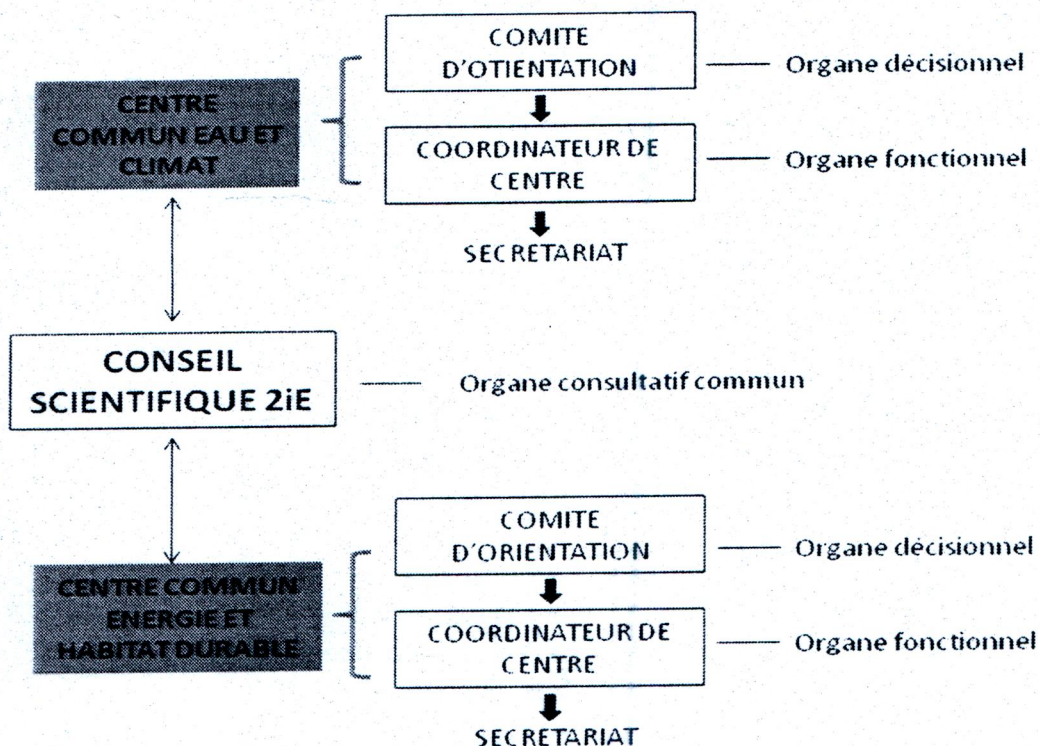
CENTRE COMMUN EAU ET CLIMAT

COMITE D'OTIENTATION — Organe décisionnel

COORDINATEUR DE CENTRE — Organe fonctionnel

SECRETARIAT

CONSEIL SCIENTIFIQUE 2iE — Organe consultatif commun

CENTRE COMMUN ENERGIE ET HABITAT DURABLE

COMITE D'ORIENTATION — Organe décisionnel

COORDINATEUR DE CENTRE — Organe fonctionnel

SECRETARIAT